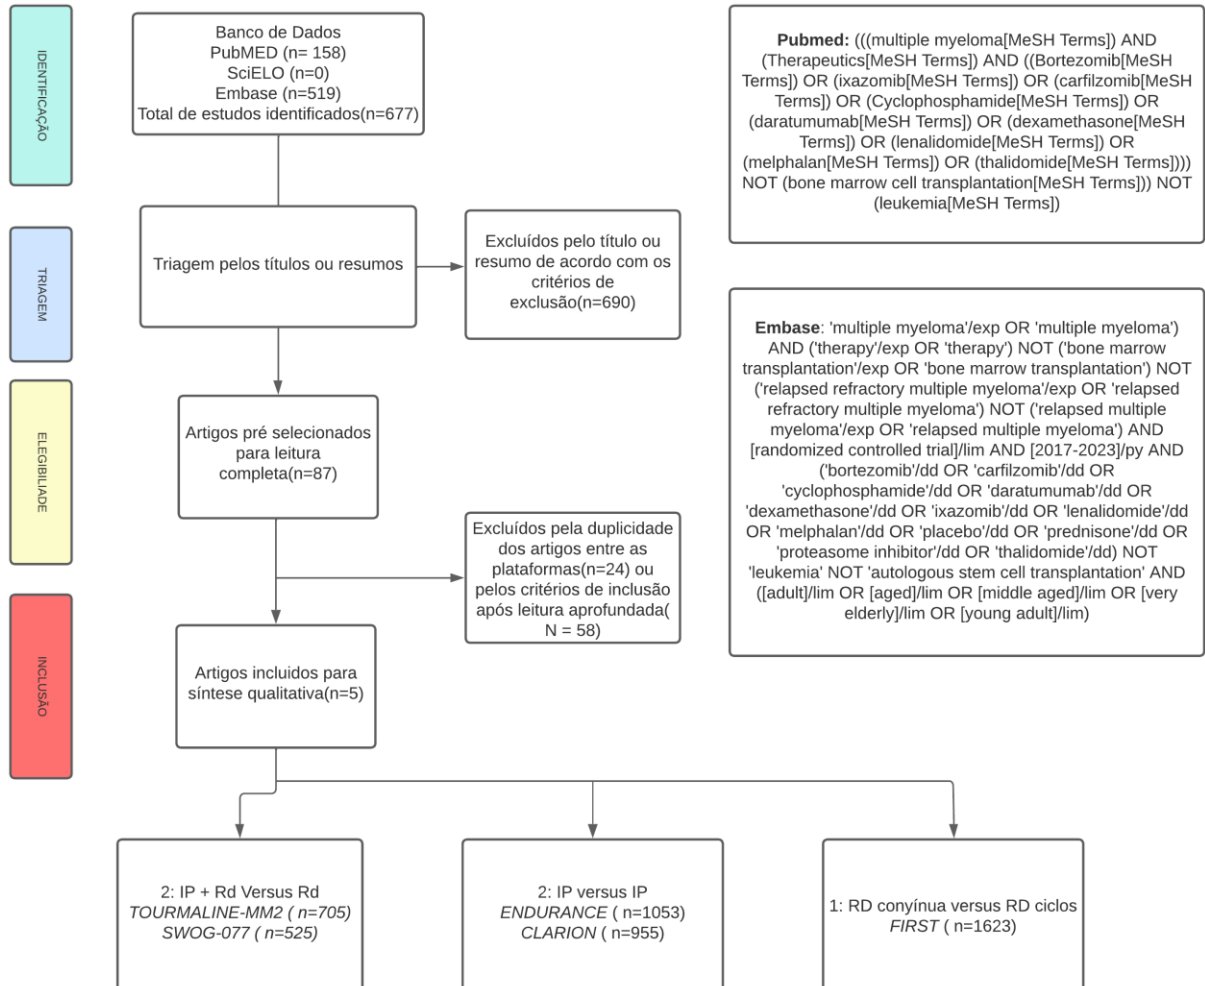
IDENTIFICAÇÃO

Banco de Dados
PubMED (n= 158)
SciELO (n=0)
Embase (n=519)
Total de estudos identificados(n=677)

Pubmed: (((multiple myeloma[MeSH Terms]) AND (Therapeutics[MeSH Terms]) AND ((Bortezomib[MeSH Terms]) OR (ixazomib[MeSH Terms]) OR (carfilzomib[MeSH Terms]) OR (Cyclophosphamide[MeSH Terms]) OR (daratumumab[MeSH Terms]) OR (dexamethasone[MeSH Terms]) OR (lenalidomide[MeSH Terms]) OR (melphalan[MeSH Terms]) OR (thalidomide[MeSH Terms]))) NOT (bone marrow cell transplantation[MeSH Terms])) NOT (leukemia[MeSH Terms])

TRIAGEM

Triagem pelos títulos ou resumos

Excluídos pelo título ou resumo de acordo com os critérios de exclusão(n=690)

Embase: 'multiple myeloma'/exp OR 'multiple myeloma') AND ('therapy'/exp OR 'therapy') NOT ('bone marrow transplantation'/exp OR 'bone marrow transplantation') NOT ('relapsed refractory multiple myeloma'/exp OR 'relapsed refractory multiple myeloma') NOT ('relapsed multiple myeloma'/exp OR 'relapsed multiple myeloma') AND [randomized controlled trial]/lim AND [2017-2023]/py AND ('bortezomib'/dd OR 'carfilzomib'/dd OR 'cyclophosphamide'/dd OR 'daratumumab'/dd OR 'dexamethasone'/dd OR 'ixazomib'/dd OR 'lenalidomide'/dd OR 'melphalan'/dd OR 'placebo'/dd OR 'prednisone'/dd OR 'proteasome inhibitor'/dd OR 'thalidomide'/dd) NOT 'leukemia' NOT 'autologous stem cell transplantation' AND ([adult]/lim OR [aged]/lim OR [middle aged]/lim OR [very elderly]/lim OR [young adult]/lim)

ELEGIBILIADE

Artigos pré selecionados para leitura completa(n=87)

Excluídos pela duplicidade dos artigos entre as plataformas(n=24) ou pelos critérios de inclusão após leitura aprofundada( N = 58)

INCLUSÃO

Artigos incluidos para síntese qualitativa(n=5)

2: IP + Rd Versus Rd
TOURMALINE-MM2 ( n=705)
SWOG-077 ( n=525)

2: IP versus IP
ENDURANCE ( n=1053)
CLARION ( n=955)

1: RD conyínua versus RD ciclos
FIRST ( n=1623)